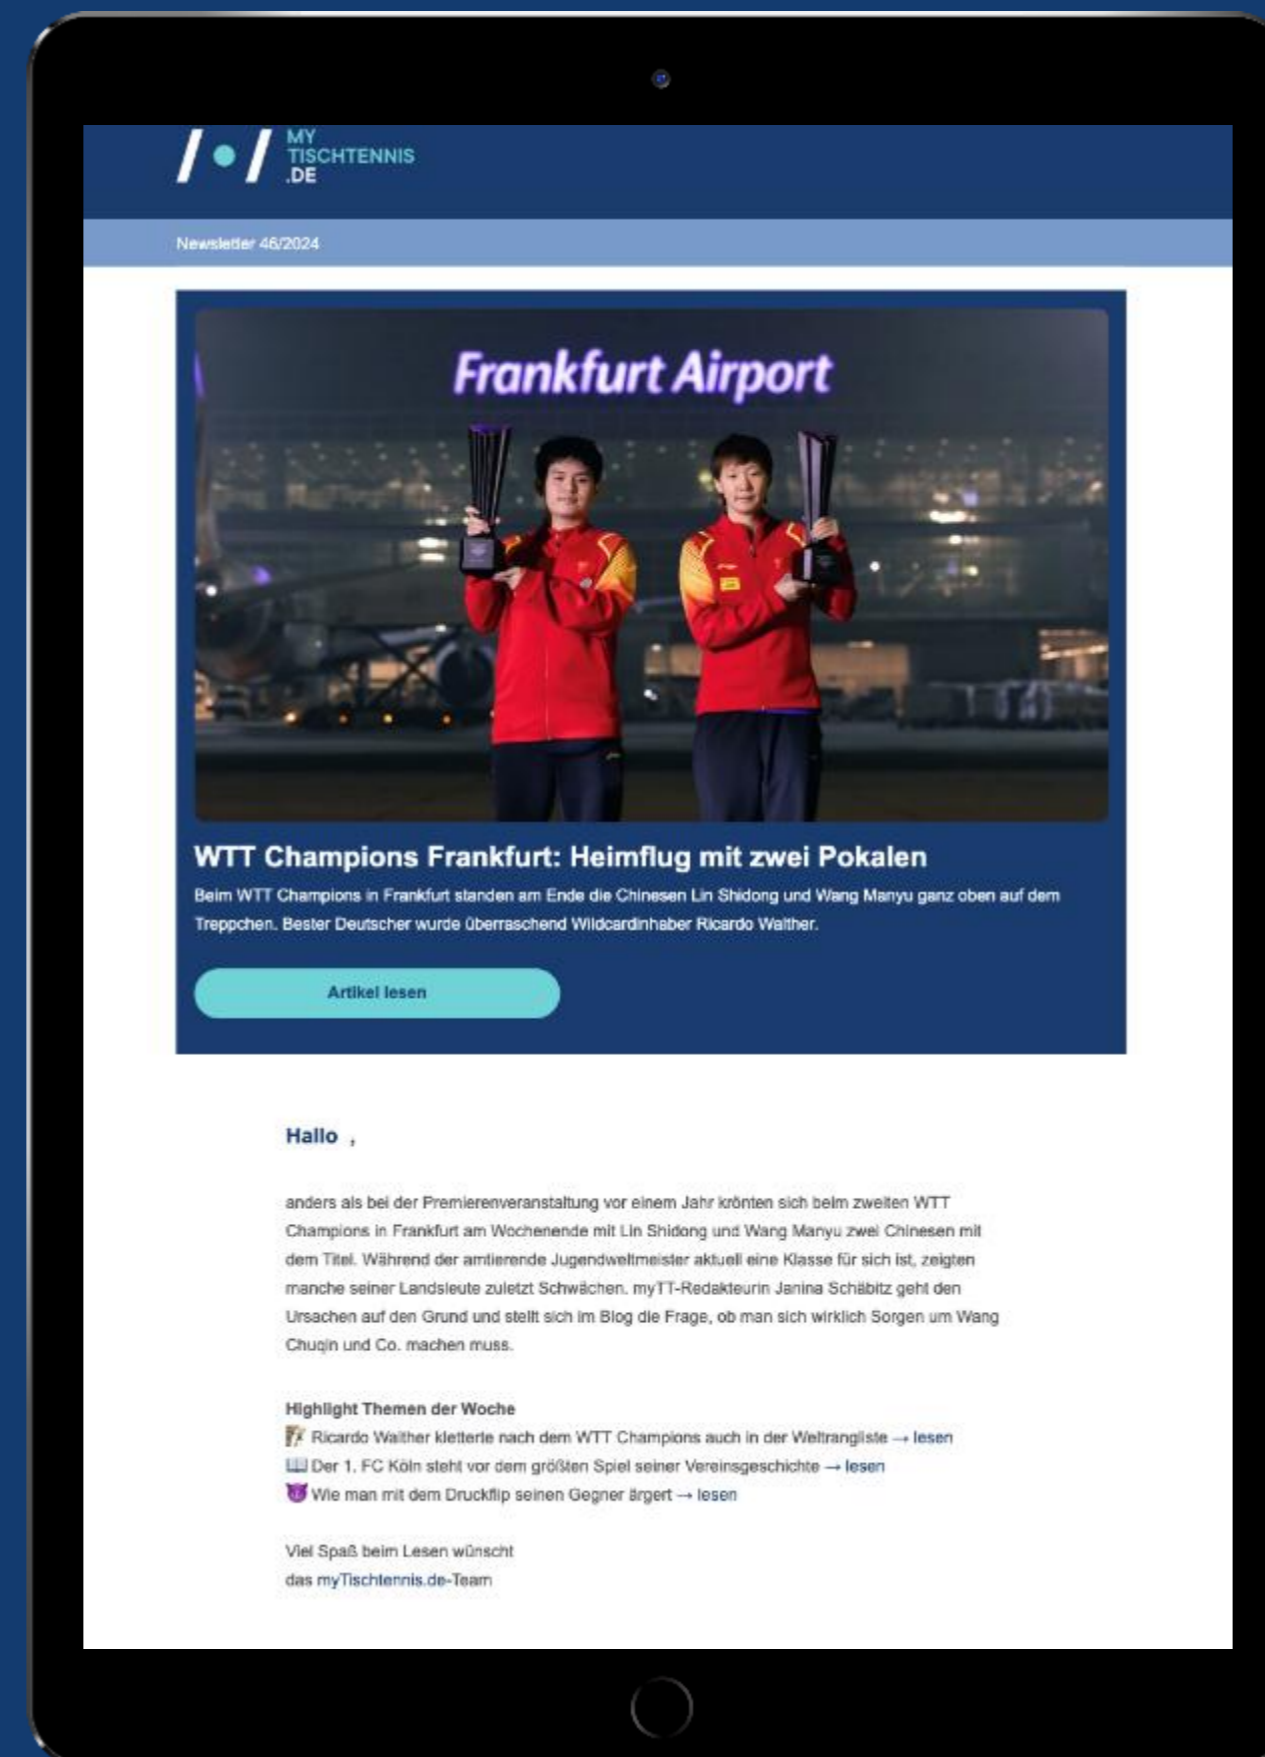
MY
TISCHTENNIS
.DE

Newsletter 46/2024

Frankfurt Airport

WTT Champions Frankfurt: Heimflug mit zwei Pokalen

Beim WTT Champions in Frankfurt standen am Ende die Chinesen Lin Shidong und Wang Manyu ganz oben auf dem Treppchen. Bester Deutscher wurde überraschend Wildcardinhaber Ricardo Walther.

Artikel lesen

Hallo ,

anders als bei der Premierenveranstaltung vor einem Jahr krönten sich beim zweiten WTT Champions in Frankfurt am Wochenende mit Lin Shidong und Wang Manyu zwei Chinesen mit dem Titel. Während der amtierende Jugendweltmeister aktuell eine Klasse für sich ist, zeigten manche seiner Landsleute zuletzt Schwächen. myTT-Redakteurin Janina Schäbitz geht den Ursachen auf den Grund und stellt sich im Blog die Frage, ob man sich wirklich Sorgen um Wang Chuqin und Co. machen muss.

Highlight Themen der Woche
Ricardo Walther kletterte nach dem WTT Champions auch in der Weltrangliste → lesen
Der 1. FC Köln steht vor dem größten Spiel seiner Vereinsgeschichte → lesen
Wie man mit dem Druckflip seinen Gegner ärgert → lesen

Viel Spaß beim Lesen wünscht
das myTischtennis.de-Team